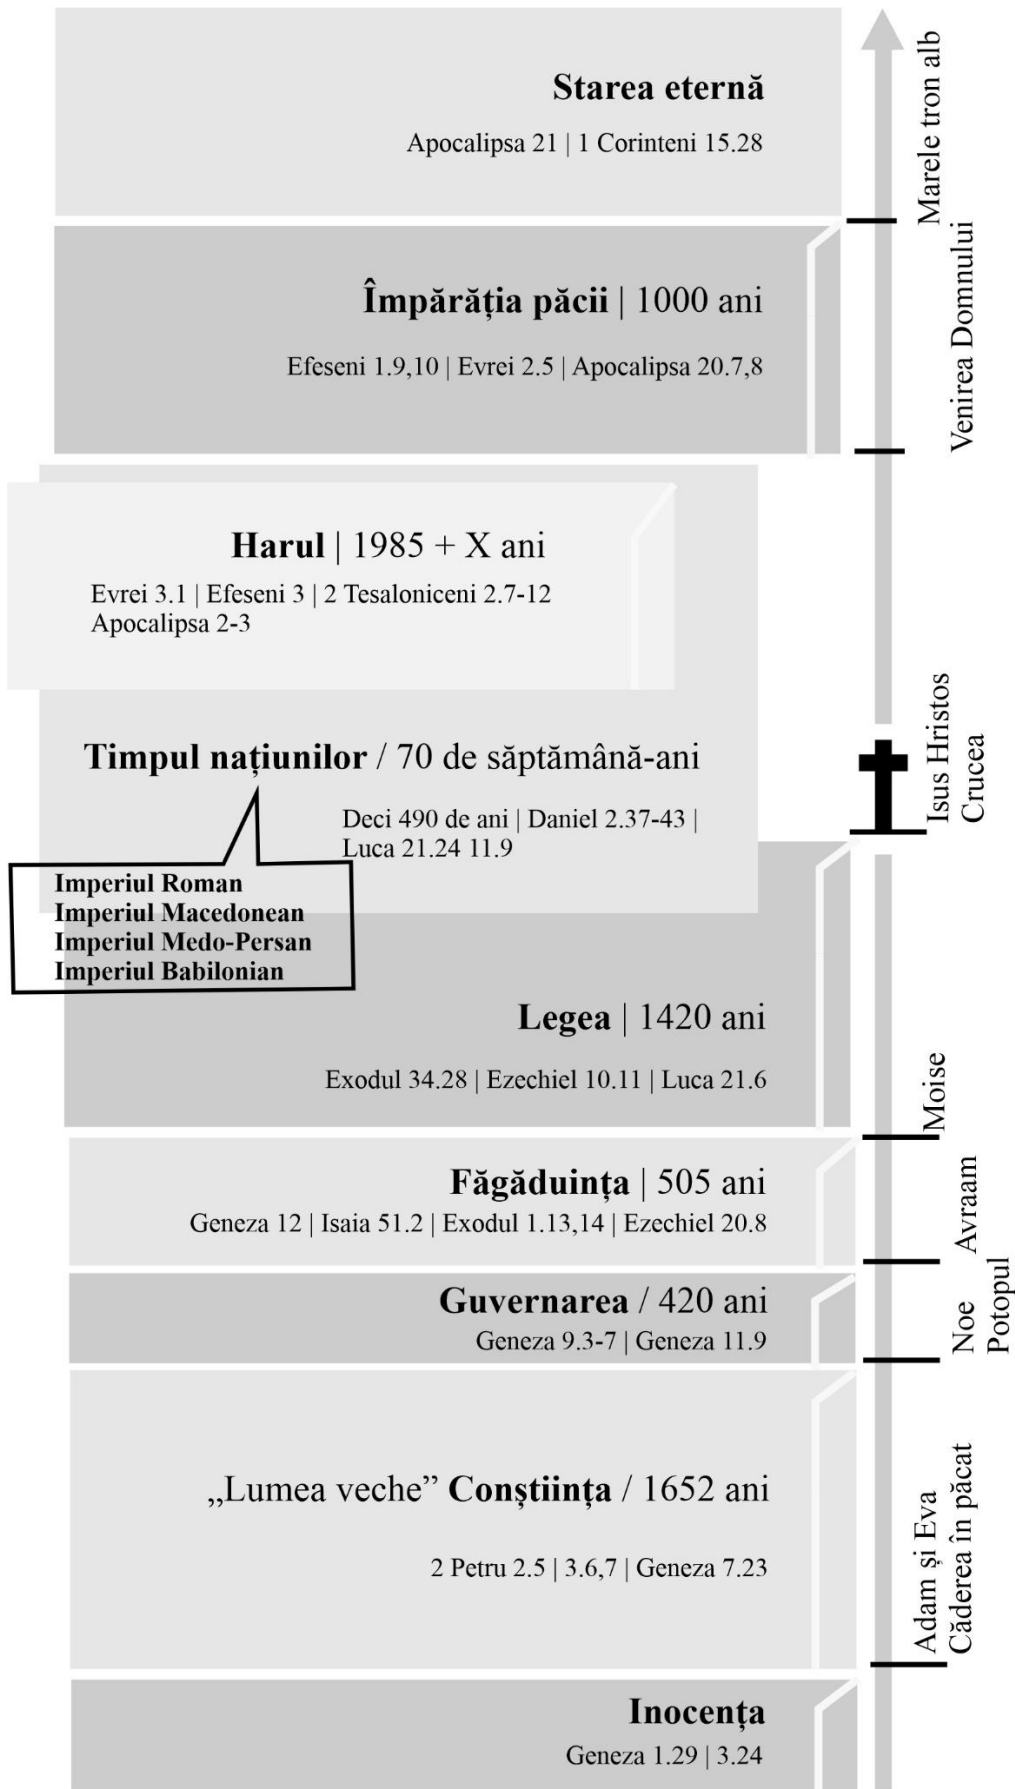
**Starea eternă**

Apocalipsa 21 | 1 Corinteni 15.28

**Împărăția păcii** | 1000 ani

Efeseni 1.9,10 | Evrei 2.5 | Apocalipsa 20.7,8

**Harul** | 1985 + X ani

Evrei 3.1 | Efeseni 3 | 2 Tesaloniceni 2.7-12
Apocalipsa 2-3

**Timpul națiunilor** / 70 de săptămână-ani

Deci 490 de ani | Daniel 2.37-43 | Luca 21.24 11.9

**Imperiul Roman**
**Imperiul Macedonean**
**Imperiul Medo-Persan**
**Imperiul Babilonian**

**Legea** | 1420 ani

Exodul 34.28 | Ezechiel 10.11 | Luca 21.6

**Făgăduința** | 505 ani

Geneza 12 | Isaia 51.2 | Exodul 1.13,14 | Ezechiel 20.8

**Guvernarea** / 420 ani

Geneza 9.3-7 | Geneza 11.9

„Lumea veche" **Conștiința** / 1652 ani

2 Petru 2.5 | 3.6,7 | Geneza 7.23

**Inocența**

Geneza 1.29 | 3.24

Marele tron alb

Venirea Domnului

Isus Hristos
Crucea

Moise

Avraam

Noe
Potopul

Adam și Eva
Căderea în păcat